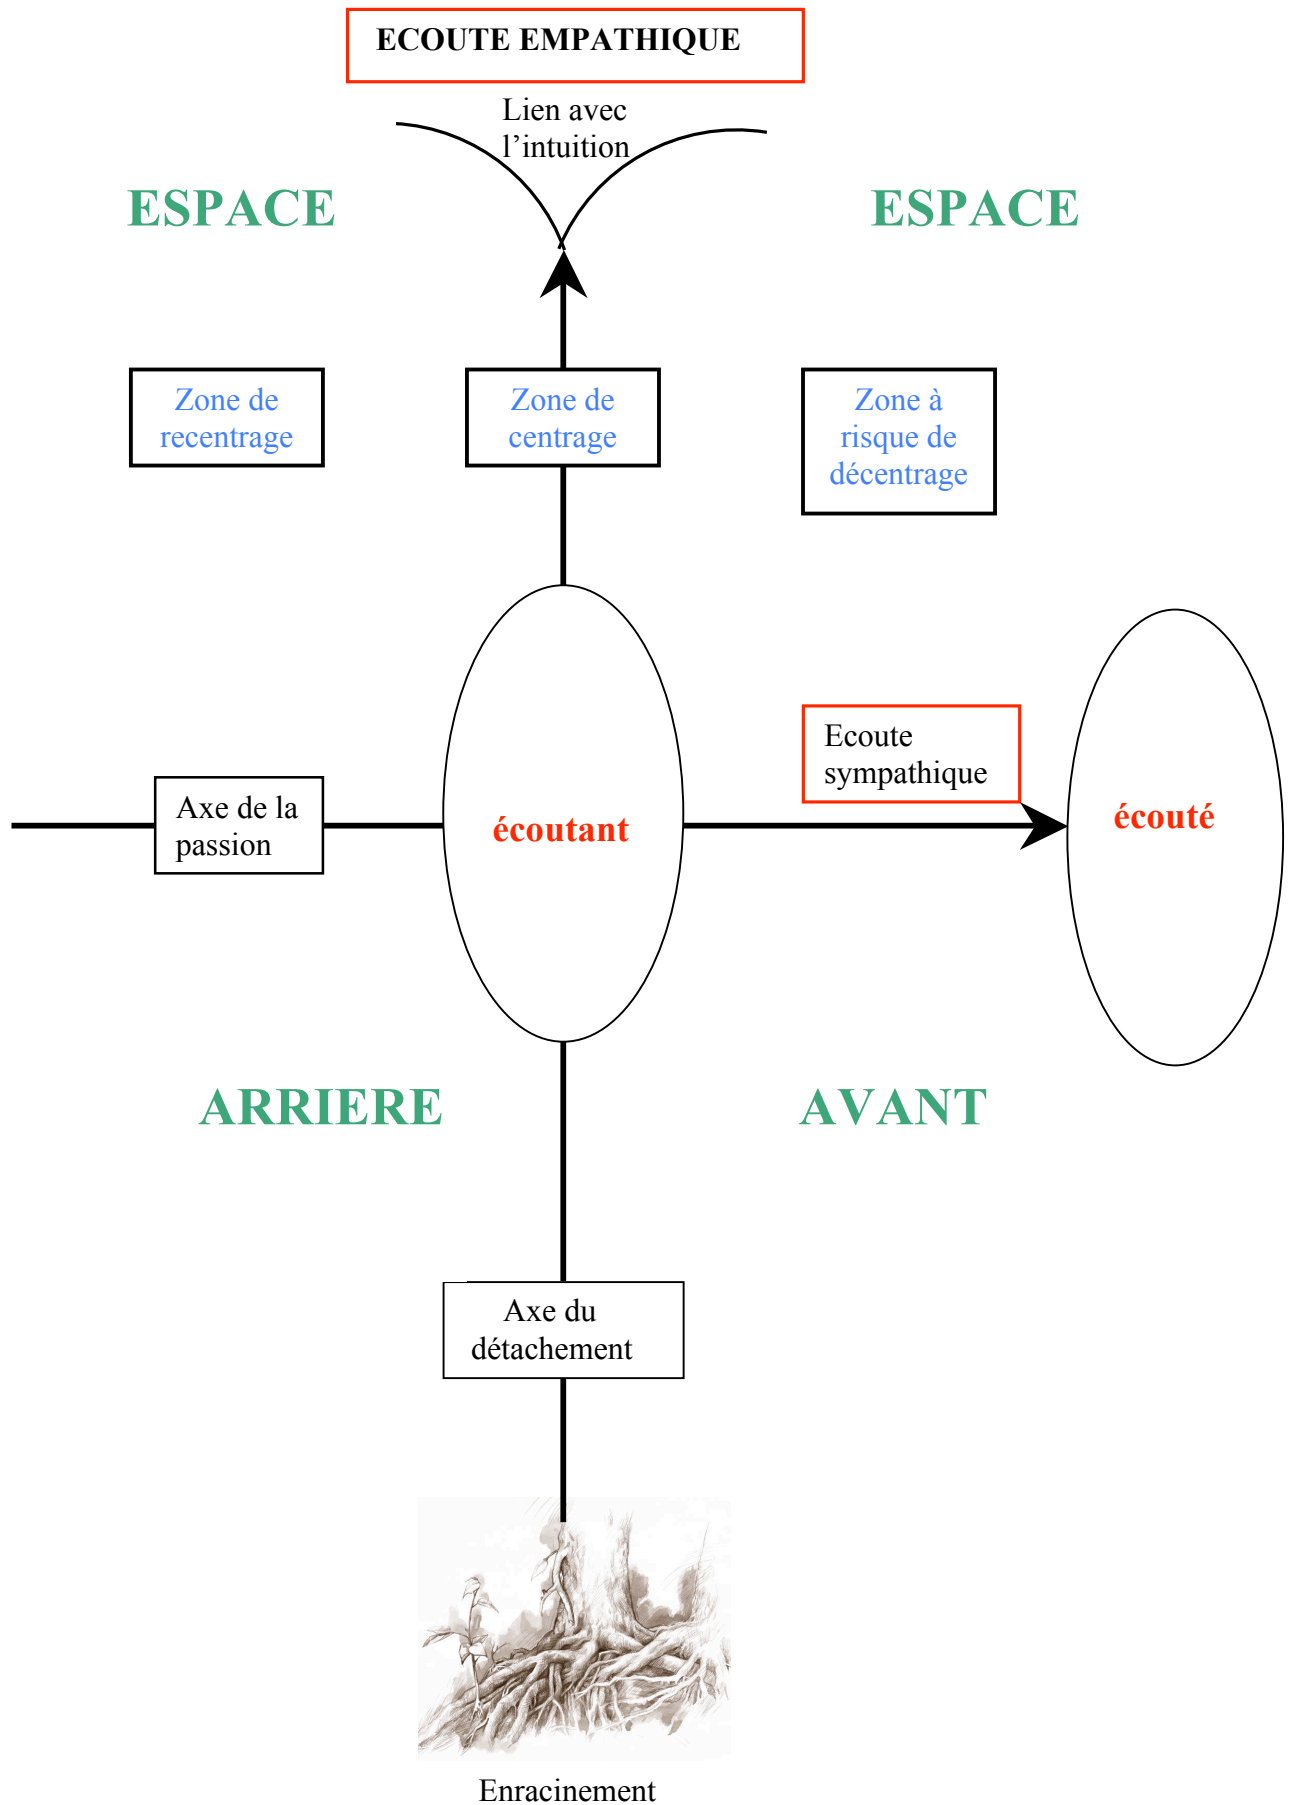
ECOUTE EMPATHIQUE

Lien avec l’intuition

ESPACE

ESPACE

Zone de recentrage

Zone de centrage

Zone à risque de décentrage

Ecoute sympathique

Axe de la passion

écoutant

écouté

ARRIERE

AVANT

Axe du détachement

Enracinement